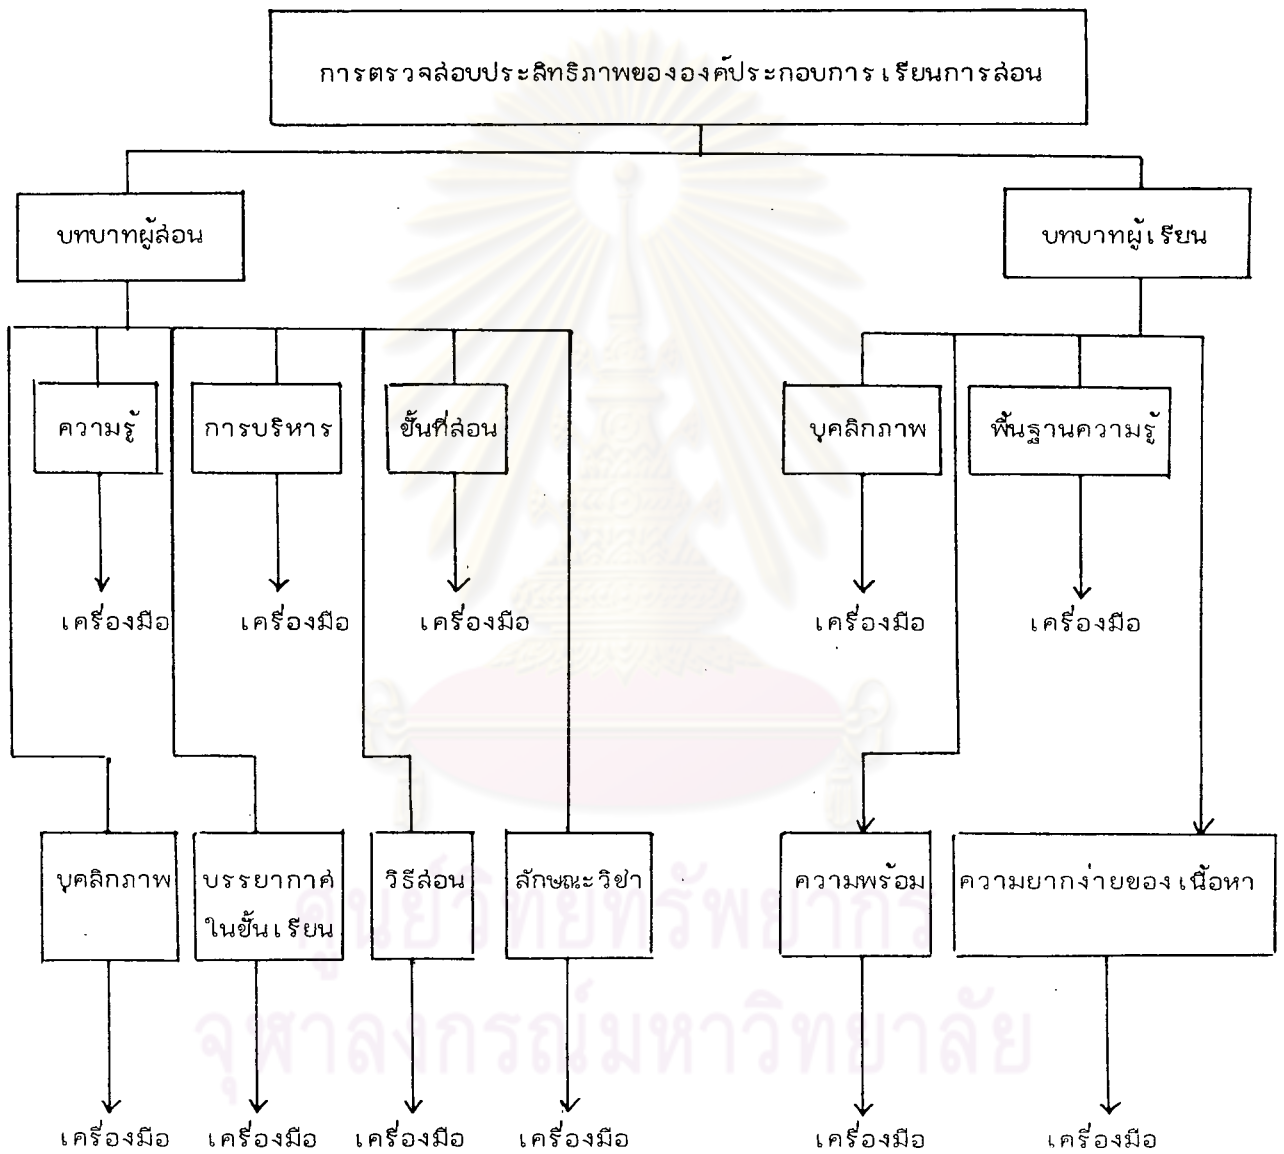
การตรวจสอบประสิทธิภาพขององค์ประกอบการเรียนการสอน

บทบาทผู้สอน

บทบาทผู้เรียน

ความรู้

เครื่องมือ

การบริหาร

เครื่องมือ

ชั้นที่สอน

เครื่องมือ

บุคลิกภาพ

เครื่องมือ

พื้นฐานความรู้

เครื่องมือ

บุคลิกภาพ

เครื่องมือ

บรรยากาศในชั้นเรียน

เครื่องมือ

วิธีสอน

เครื่องมือ

ลักษณะวิชา

เครื่องมือ

ความพร้อม

เครื่องมือ

ความยากง่ายของเนื้อหา

เครื่องมือ

ศูนย์วิทยทรัพยากร
จุฬาลงกรณ์มหาวิทยาลัย